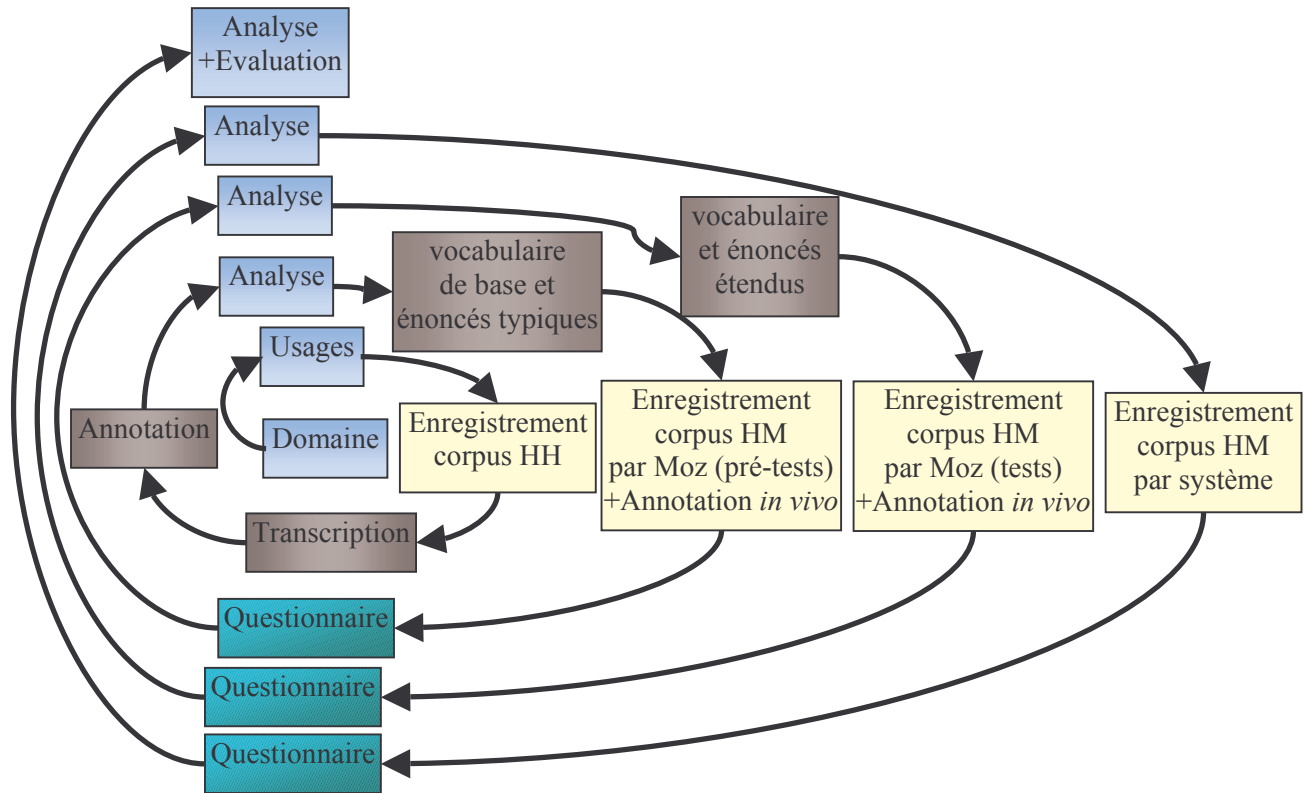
Analyse
+Evaluation

Analyse

Analyse

vocabulaire et énoncés étendus

Analyse

vocabulaire de base et énoncés typiques

Usages

Annotation

Domaine

Enregistrement corpus HH

Enregistrement corpus HM par Moz (pré-tests) +Annotation *in vivo*

Enregistrement corpus HM par Moz (tests) +Annotation *in vivo*

Enregistrement corpus HM par système

Transcription

Questionnaire

Questionnaire

Questionnaire